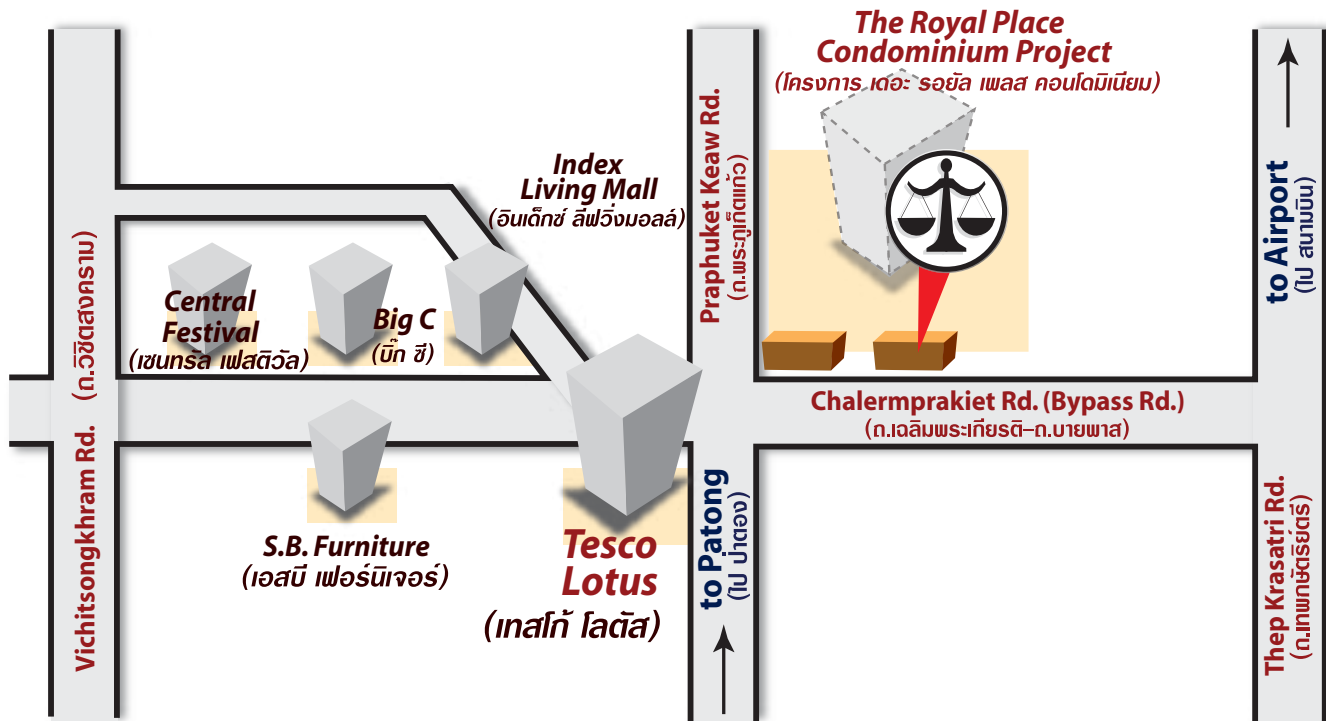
The Royal Place Condominium Project
(โครงการ เดอะ รอยัล เพลส คอนโดมิเนียม)

Index Living Mall
(อินเด็กซ์ ลีฟวิ่งมอลล์)

Central Festival
(เซนทรัล เฟสติวัล)

Big C
(บิ๊ก ซี)

Vichitsongkhram Rd.
(ถ.วิชิตสงคราม)

Praphuket Keaw Rd.
(ถ.พระภูเก็ตแก้ว)

to Airport
(ไป สนามบิน)

Chalermprakiet Rd. (Bypass Rd.)
(ถ.เฉลิมพระเกียรติ-ถ.บายพาส)

S.B. Furniture
(เอสบี เฟอร์นิเจอร์)

Tesco Lotus
(เทสโก้ โลตัส)

to Patong
(ไป ป่าตอง)

Thep Krasatri Rd.
(ถ.เทพกษัตรีย์)